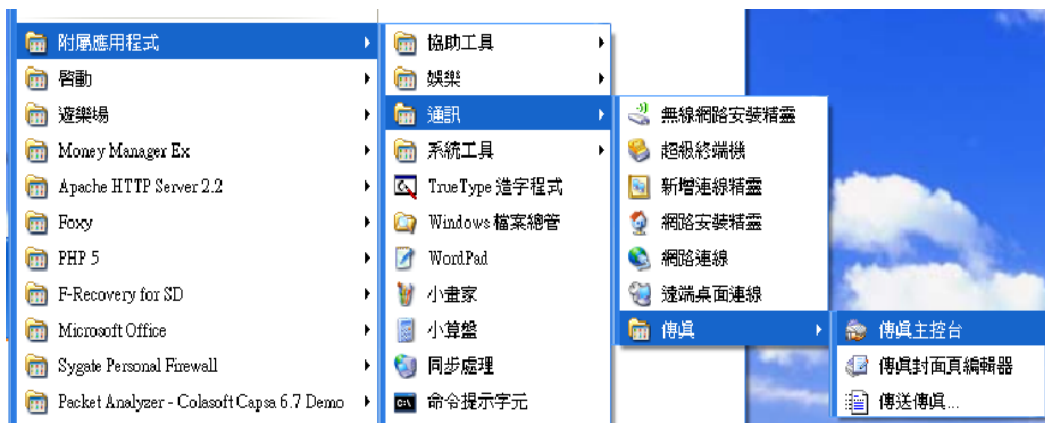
附屬應用程式
啟動
遊樂場
Money Manager Ex
Apache HTTP Server 2.2
Foxy
PHP 5
F-Recovery for SD
Microsoft Office
Sygate Personal Firewall
Packet Analyzer - Colasoft Capsa 6.7 Demo

協助工具
娛樂
通訊
系統工具
TrueType 造字程式
Windows 檔案總管
WordPad
小畫家
小算盤
同步處理
命令提示字元

無線網路安裝精靈
超級終端機
新增連線精靈
網路安裝精靈
網路連線
遠端桌面連線
傳真

傳真主控台
傳真封面頁編輯器
傳送傳真...